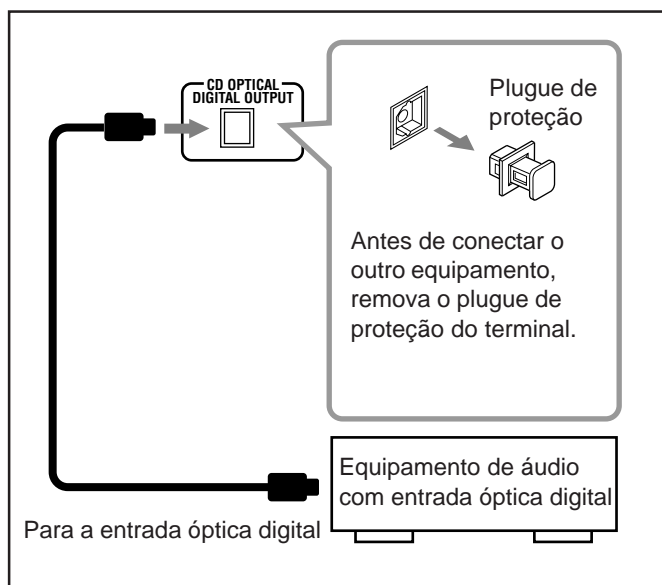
CD OPTICAL DIGITAL OUTPUT

Plugue de proteção

Antes de conectar o outro equipamento, remova o plugue de proteção do terminal.

Equipamento de áudio com entrada óptica digital

Para a entrada óptica digital